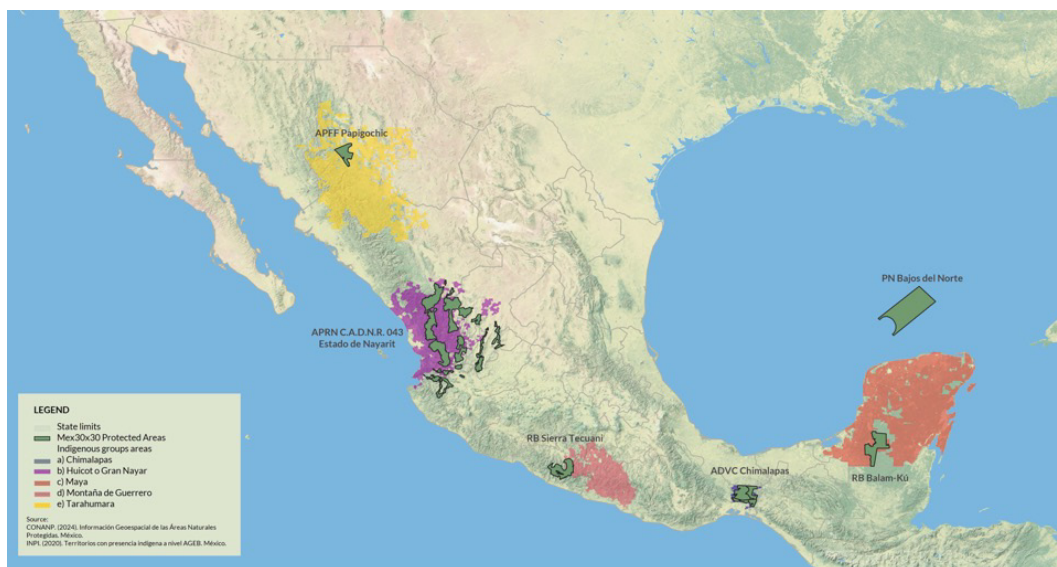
APFF Papigochic

PN Bajos del Norte

APRN C.A.D.N.R. 043
Estado de Nayarit

RB Sierra Tecuani

ADVC Chimalapas

RB Balam-Kú

LEGEND
State limits
Mex30x30 Protected Areas
Indigenous groups areas
a) Chimalapas
b) Huicot o Gran Nayar
c) Maya
d) Montaña de Guerrero
e) Tarahumara

Source:
CONANP. (2024). Información Geoespacial de las Áreas Naturales Protegidas. México.
INPI. (2020). Territorios con presencia indígena a nivel AGEB. México.